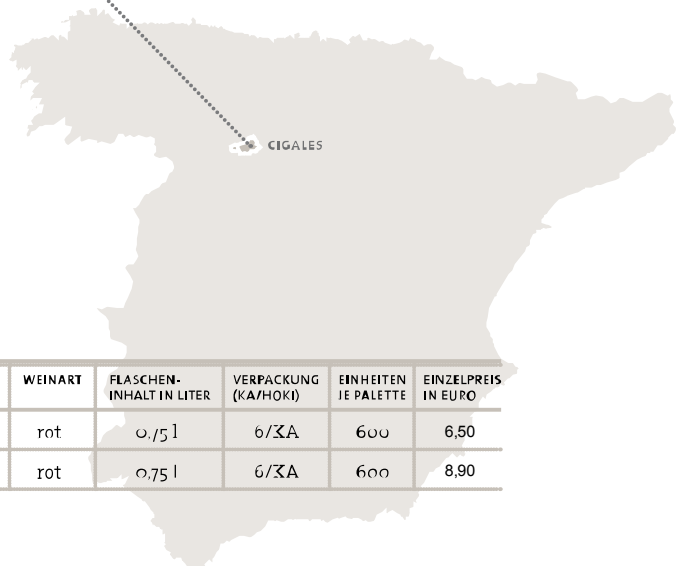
CIGALES

| WEINART | FLASCHEN-INHALT IN LITER | VERPACKUNG (KA/HOKI) | EINHEITEN JE PALETTE | EINZELPREIS IN EURO |
|---|---|---|---|---|
| rot | 0,75 l | 6/KA | 600 | 6,50 |
| rot | 0,75 l | 6/KA | 600 | 8,90 |